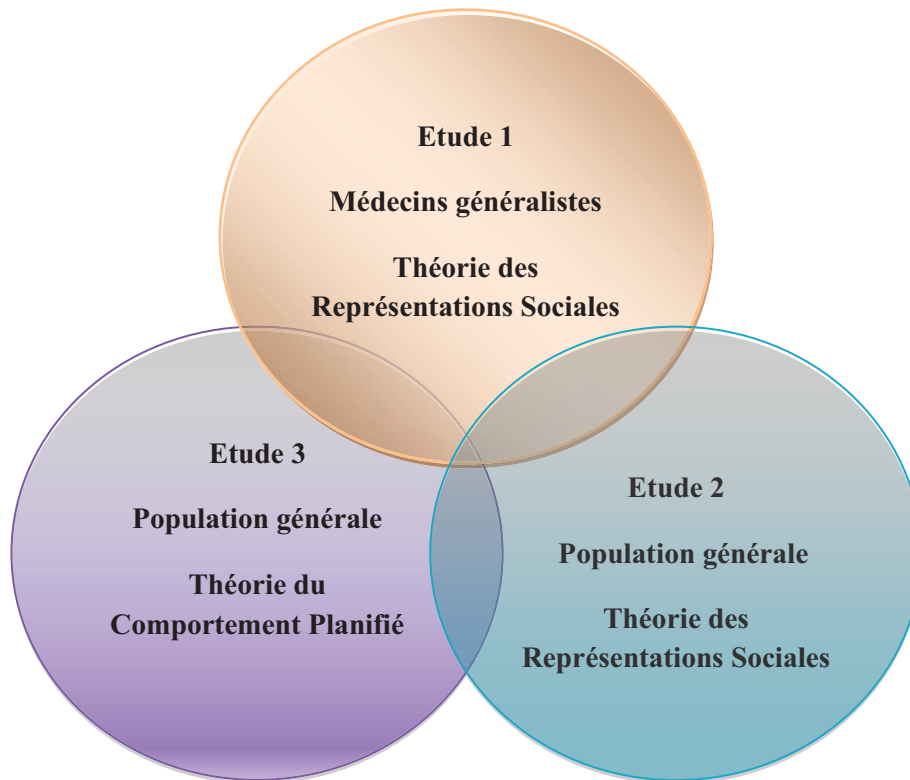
Etude 1

Médecins généralistes

Théorie des Représentations Sociales

Etude 3

Population générale

Théorie du Comportement Planifié

Etude 2

Population générale

Théorie des Représentations Sociales